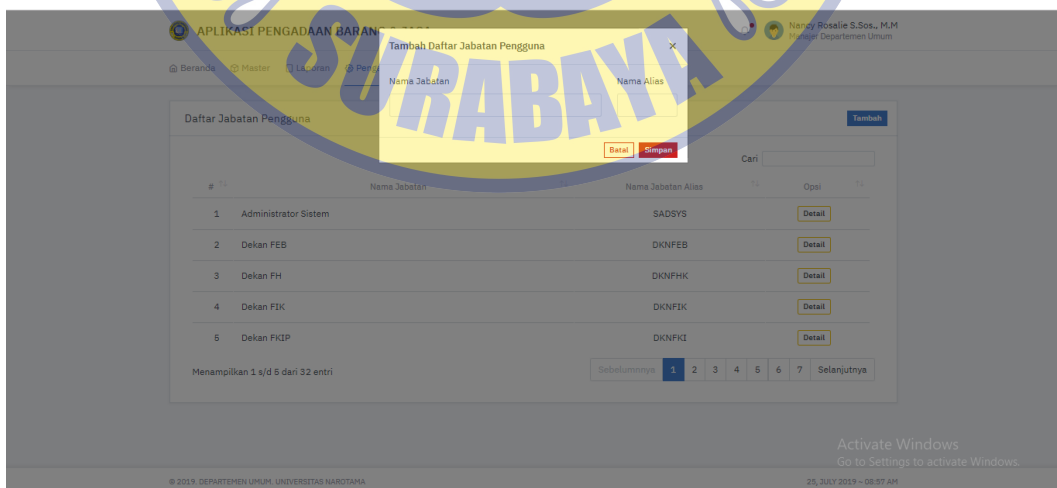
APLIKASI PENGADAAN BARANG

Nancy Rosalie S.Sos., M.M
Manajer Departemen Umum

Beranda Master Laporan Peng

Tambah Daftar Jabatan Pengguna ×

Nama Jabatan
Nama Alias

Batal Simpan

SURABAYA

Daftar Jabatan Pengguna

Tambah

Cari

| # | Nama Jabatan | Nama Jabatan Alias | Opsi |
|---|---|---|---|
| 1 | Administrator Sistem | SADSYS | Detail |
| 2 | Dekan FEB | DKNFEB | Detail |
| 3 | Dekan FH | DKNFHK | Detail |
| 4 | Dekan FIK | DKNFIK | Detail |
| 5 | Dekan FKIP | DKNFKI | Detail |

Menampilkan 1 s/d 5 dari 32 entri

Sebelumnya 1 2 3 4 5 6 7 Selanjutnya

Activate Windows
Go to Settings to activate Windows.

© 2019. DEPARTEMEN UMUM. UNIVERSITAS NAROTAMA

25, JULY 2019 - 08:57 AM